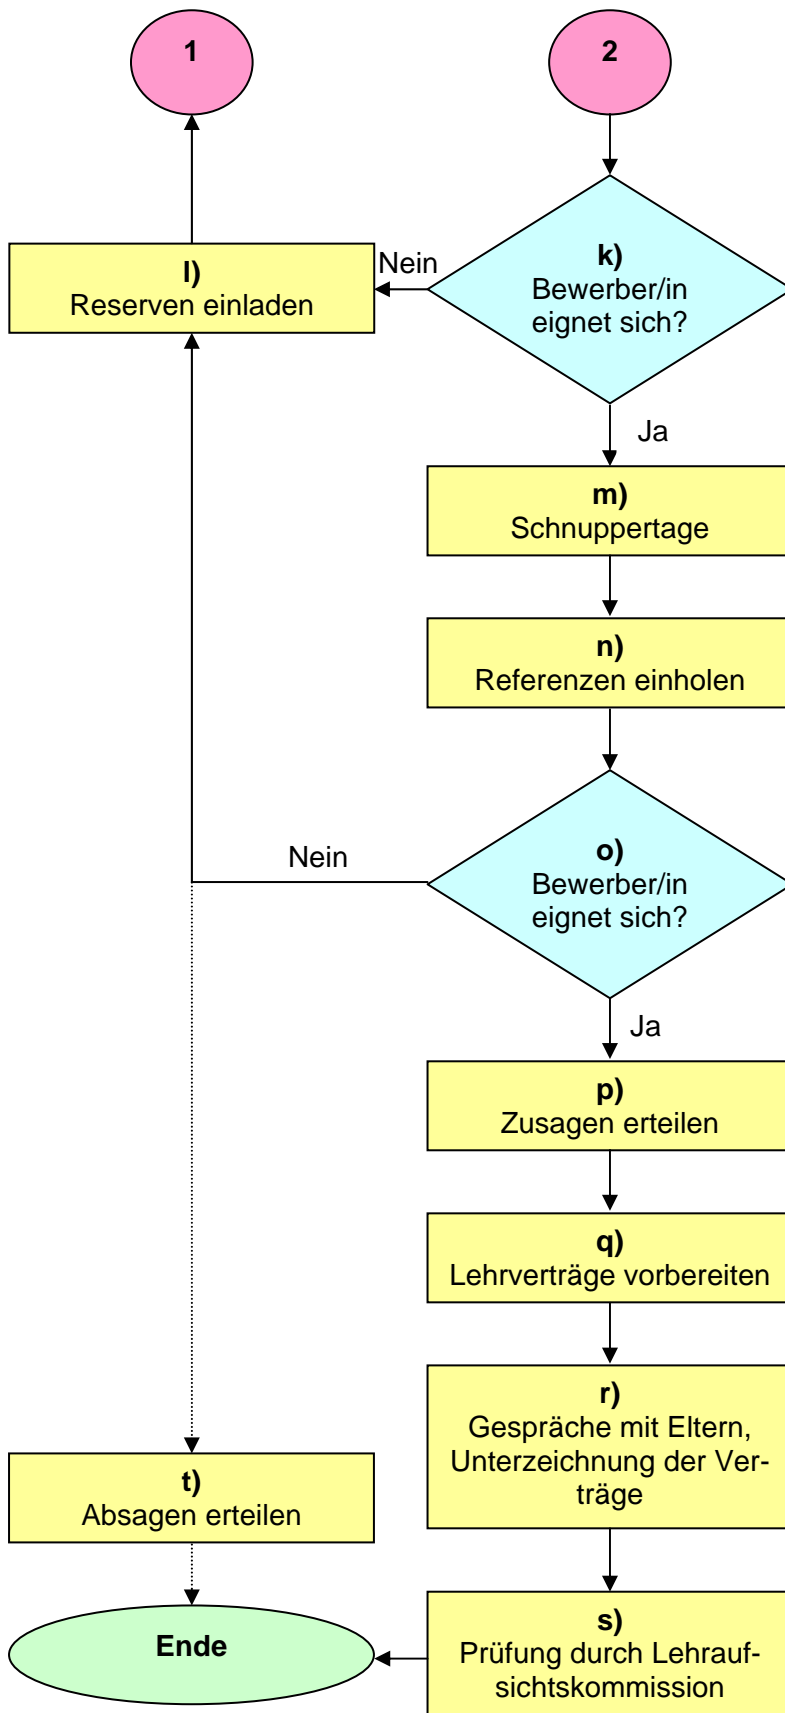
1

2

l)
Reserven einladen

Nein

k)
Bewerber/in eignet sich?

Ja

m)
Schnuppertage

n)
Referenzen einholen

Nein

o)
Bewerber/in eignet sich?

Ja

p)
Zusagen erteilen

q)
Lehrverträge vorbereiten

r)
Gespräche mit Eltern, Unterzeichnung der Verträge

t)
Absagen erteilen

Ende

s)
Prüfung durch Lehraufsichtskommission